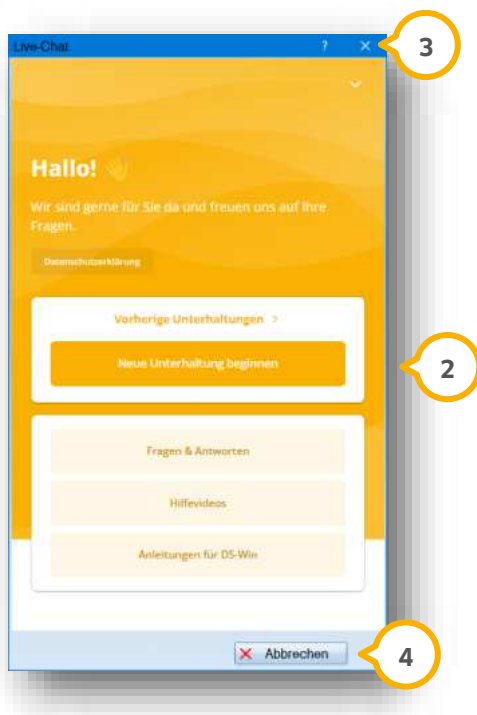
Live-Chat

?

3

Hallo!

Wir sind gerne für Sie da und freuen uns auf Ihre Fragen.

Datenschutzerklärung

Vorherige Unterhaltungen >

Neue Unterhaltung beginnen

2

Fragen & Antworten

Hilfevideos

Anleitungen für DS-Win

Abbrechen

4